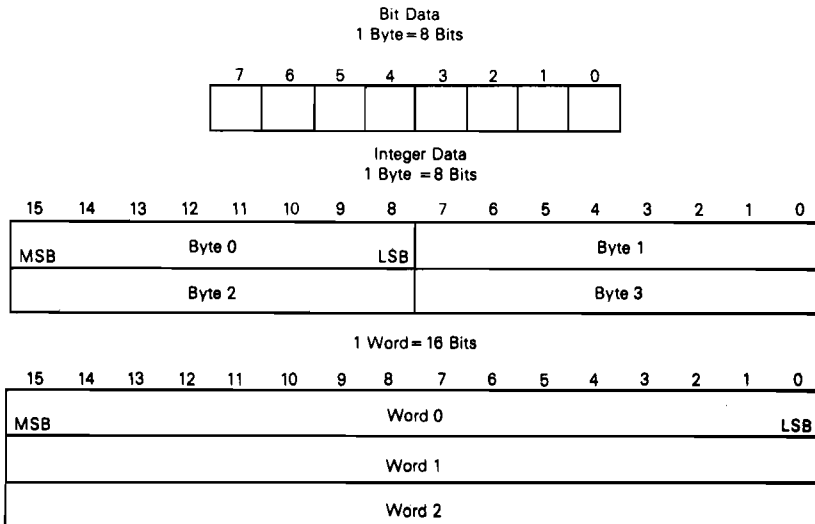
Bit Data
1 Byte = 8 Bits

7 6 5 4 3 2 1 0

Integer Data
1 Byte = 8 Bits

| 15 | 14 | 13 | 12 | 11 | 10 | 9 | 8 | 7 | 6 | 5 | 4 | 3 | 2 | 1 | 0 |
|---|---|---|---|---|---|---|---|---|---|---|---|---|---|---|---|
| MSB | | | Byte 0 | | | | LSB | | | | Byte 1 | | | | |
| | | | Byte 2 | | | | | | | | Byte 3 | | | | |

1 Word = 16 Bits

| 15 | 14 | 13 | 12 | 11 | 10 | 9 | 8 | 7 | 6 | 5 | 4 | 3 | 2 | 1 | 0 |
|---|---|---|---|---|---|---|---|---|---|---|---|---|---|---|---|
| MSB | | | | | | | Word 0 | | | | | | | | LSB |
| | | | | | | | Word 1 | | | | | | | | |
| | | | | | | | Word 2 | | | | | | | | |